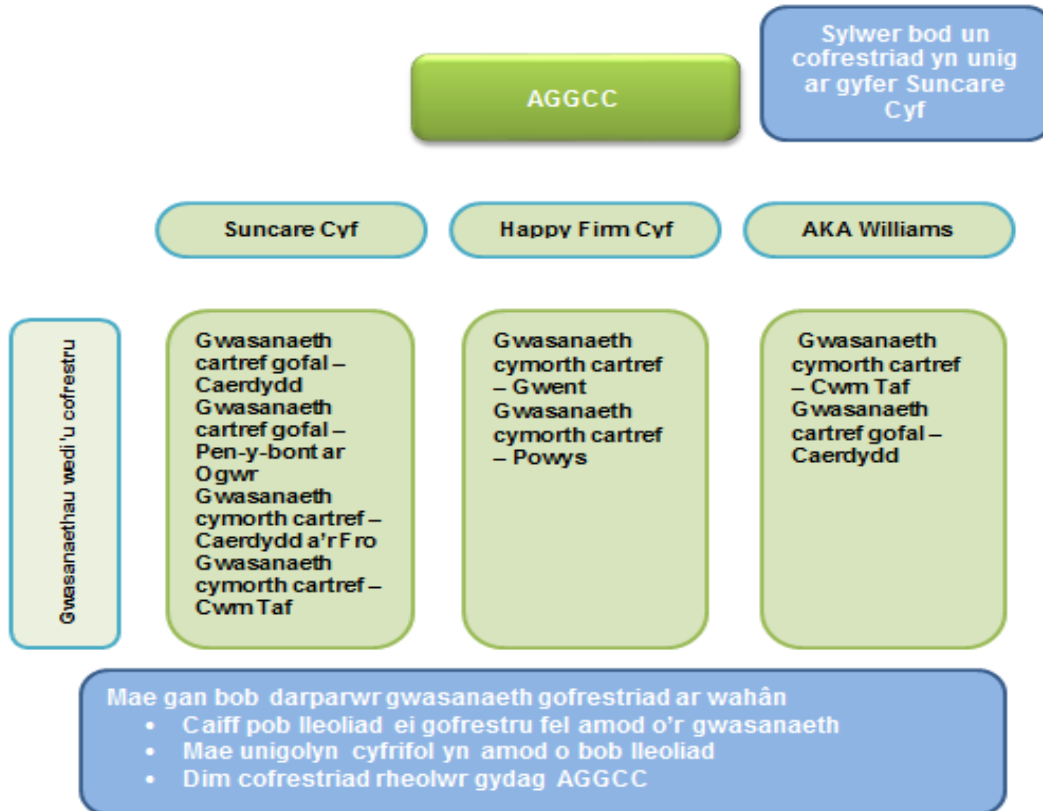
AGGCC

Sylwer bod un cofrestriad yn unig ar gyfer Suncare Cyf

Suncare Cyf

Happy Firm Cyf

AKA Williams

Gwasanaethau wedi'u cofrestru

Gwasanaeth cartref gofal – Caerdydd
Gwasanaeth cartref gofal – Pen-y-bont ar Ogwr
Gwasanaeth cymorth cartref – Caerdydd a'r Fro
Gwasanaeth cymorth cartref – Cwm Taf

Gwasanaeth cymorth cartref – Gwent
Gwasanaeth cymorth cartref – Powys

Gwasanaeth cymorth cartref – Cwm Taf
Gwasanaeth cartref gofal – Caerdydd

Mae gan bob darparwr gwasanaeth gofrestriad ar wahân
- Caiff pob lleoliad ei gofrestru fel amod o'r gwasanaeth
- Mae unigolyn cyfrifol yn amod o bob lleoliad
- Dim cofrestriad rheolwr gydag AGGCC